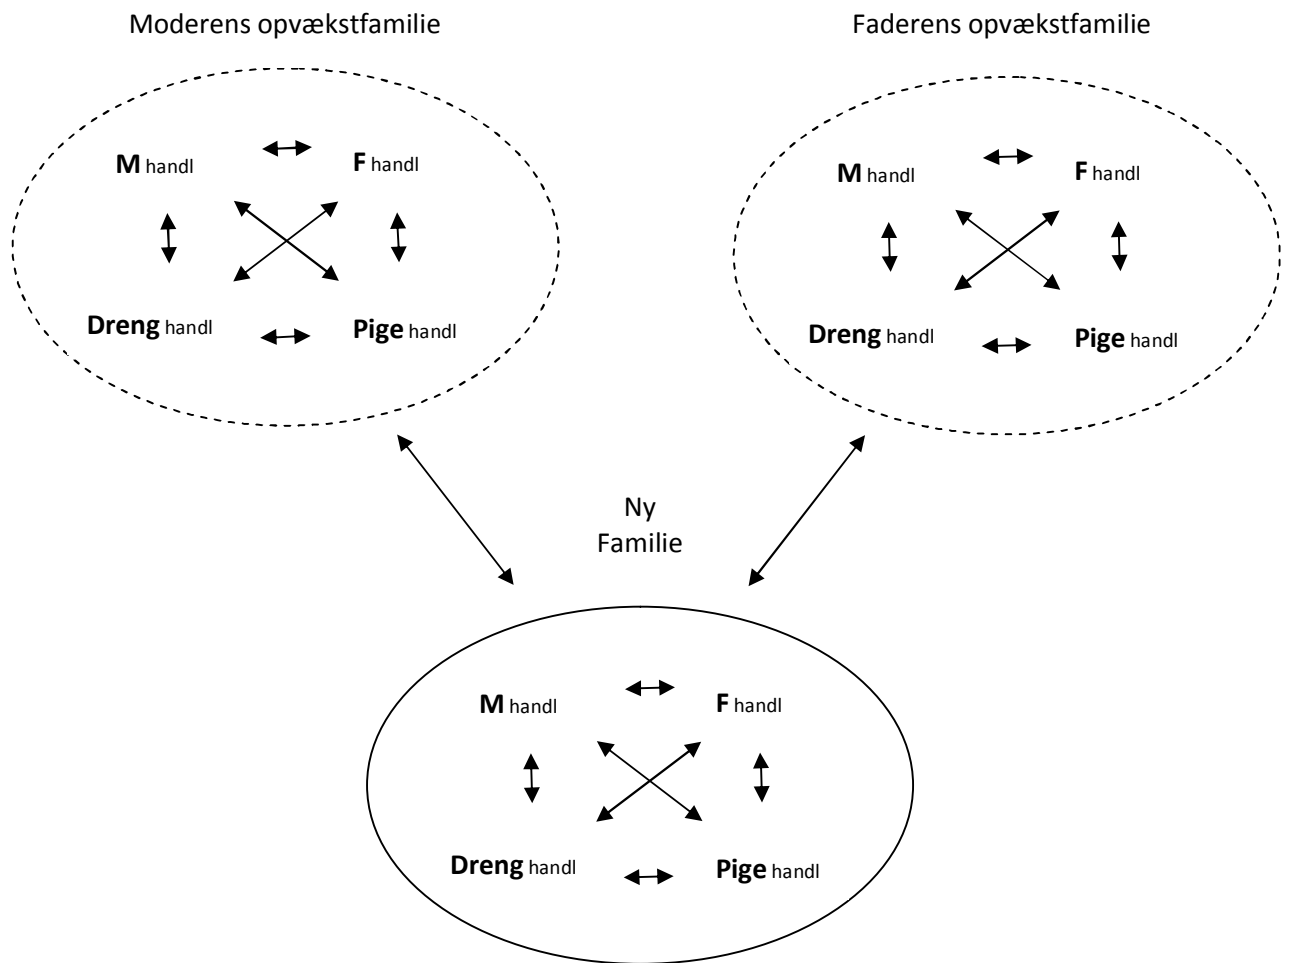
Moderens opvækstfamilie

Faderens opvækstfamilie

**M** handl
**F** handl
**Dreng** handl
**Pige** handl

**M** handl
**F** handl
**Dreng** handl
**Pige** handl

Ny Familie

**M** handl
**F** handl
**Dreng** handl
**Pige** handl